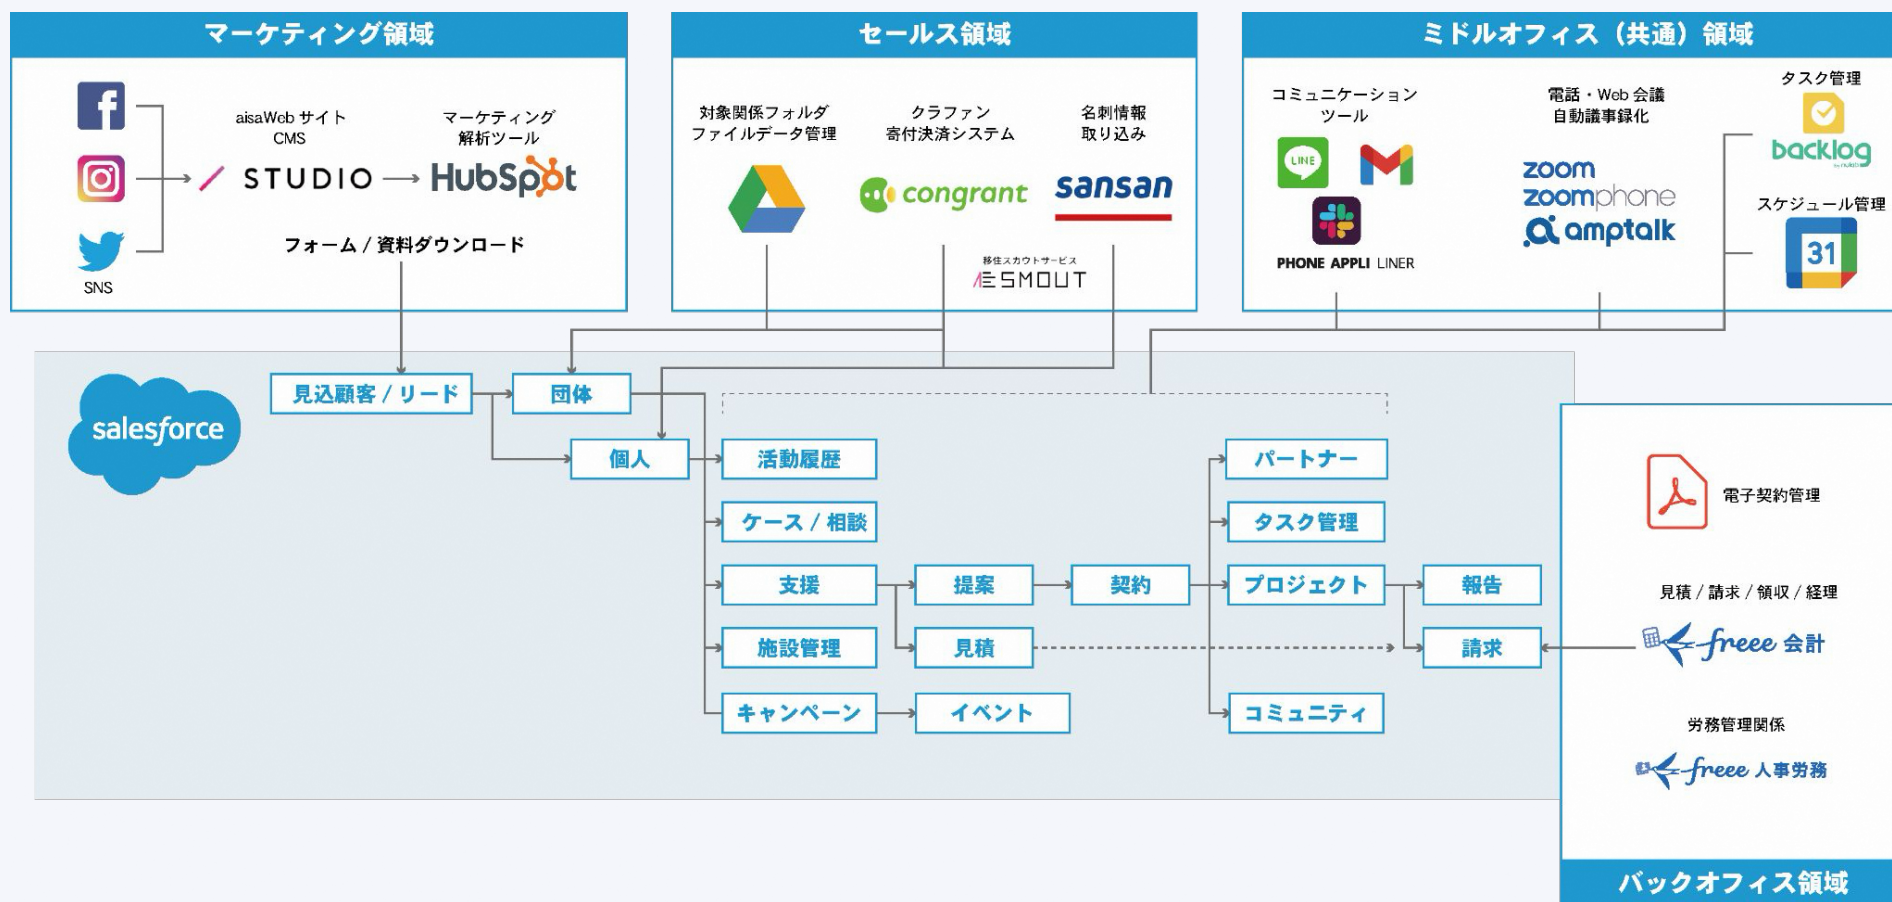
マーケティング領域

SNS

aisaWeb サイト CMS

STUDIO

マーケティング解析ツール

HubSpot

フォーム / 資料ダウンロード

セールス領域

対象関係フォルダ ファイルデータ管理

クラファン 寄付決済システム

congrant

名刺情報 取り込み

sansan

移住スカウトサービス SMOUT

ミドルオフィス（共通）領域

コミュニケーション ツール

LINE

PHONE APPLI LINER

電話・Web 会議 自動議事録化

zoom

zoomphone

amptalk

タスク管理

backlog

スケジュール管理

31

salesforce

見込顧客 / リード

団体

個人

活動履歴

ケース / 相談

支援

施設管理

キャンペーン

提案

見積

イベント

契約

パートナー

タスク管理

プロジェクト

コミュニティ

報告

請求

電子契約管理

見積 / 請求 / 領収 / 経理

freee 会計

労務管理関係

freee 人事労務

バックオフィス領域